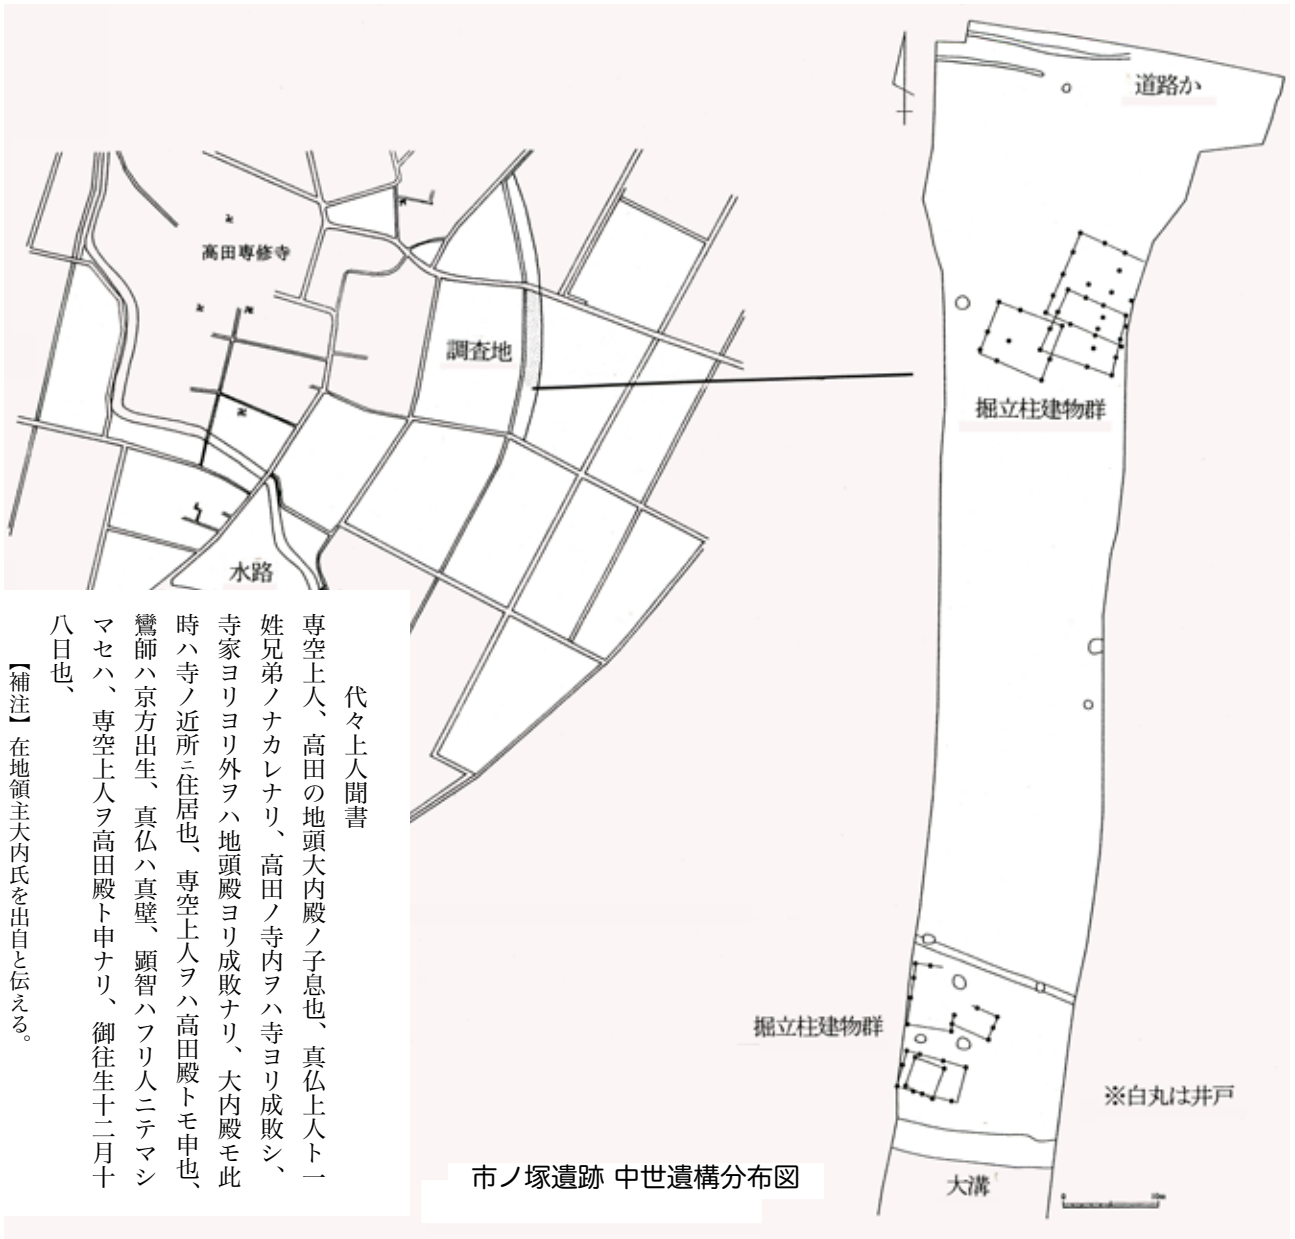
道路か

高田専修寺

調査地

掘立柱建物群

水路

代々上人聞書

専空上人、高田の地頭大内殿ノ子息也、真仏上人ト一姓兄弟ノナカレナリ、高田ノ寺内ヲハ寺ヨリ成敗シ、寺家ヨリヨリ外ヲハ地頭殿ヨリ成敗ナリ、大内殿モ此時ハ寺ノ近所ニ住居也、専空上人ヲハ高田殿トモ申也、鸞師ハ京方出生、真仏ハ真壁、顕智ハフリ人ニテマシマセハ、専空上人ヲ高田殿ト申ナリ、御往生十二月十八日也、

【補注】在地領主大内氏を出自と伝える。

掘立柱建物群

※白丸は井戸

市ノ塚遺跡 中世遺構分布図

大溝